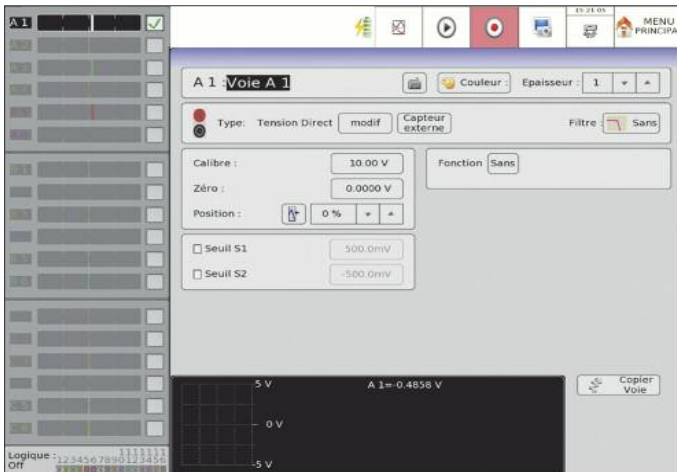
A 1

MENU PRINCIPAL

15:21:05

A 1 : Voie A 1

Couleur :

Epaisseur : 1

Type: Tension Direct modif Capteur externe

Filtre : Sans

Calibre : 10.00 V

Zéro : 0.0000 V

Position : 0 %

Fonction Sans

☐ Seuil S1 500.0mV

☐ Seuil S2 -500.0mV

5 V

0 V

-5 V

A 1=-0.4858 V

Copier Voie

Logique : 1234567890123456

Off